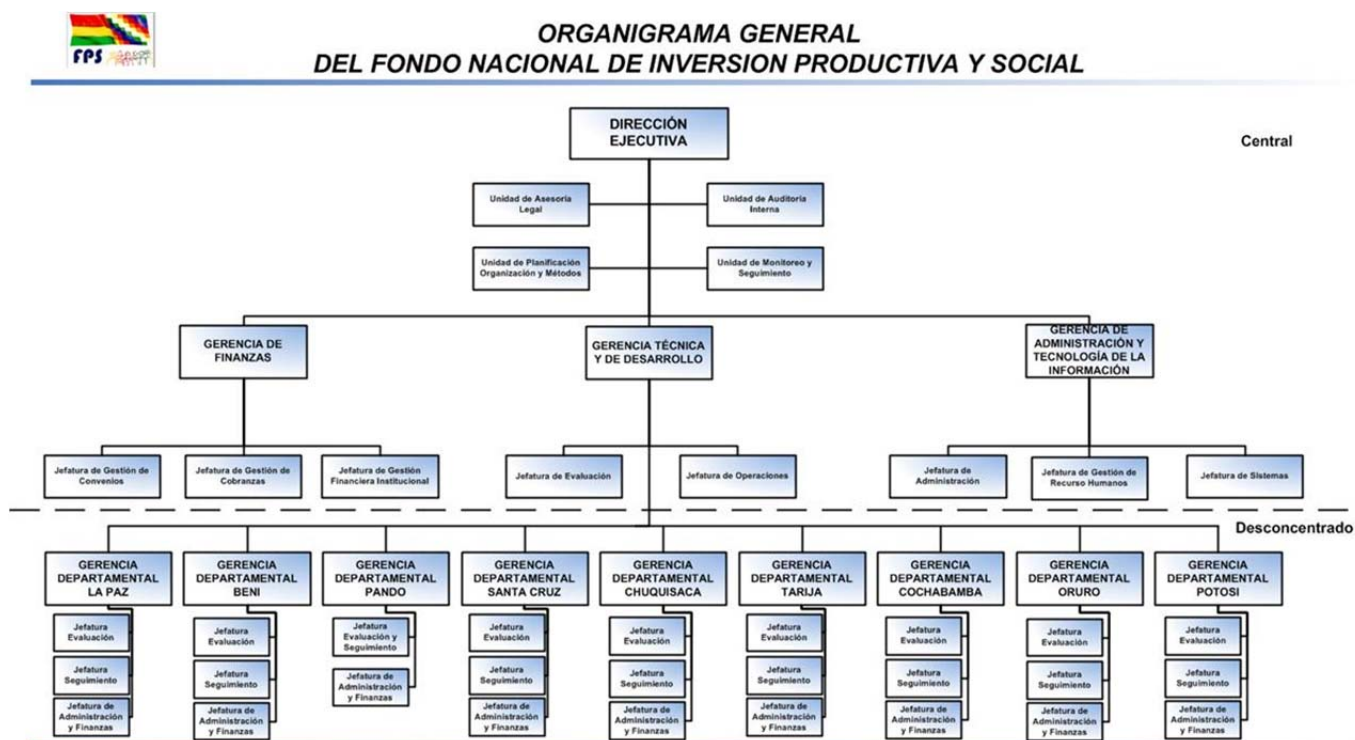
FPS

ORGANIGRAMA GENERAL
DEL FONDO NACIONAL DE INVERSION PRODUCTIVA Y SOCIAL

Central

DIRECCIÓN EJECUTIVA

Unidad de Asesoria Legal

Unidad de Auditoria Interna

Unidad de Planificación Organización y Métodos

Unidad de Monitoreo y Seguimiento

GERENCIA DE FINANZAS

GERENCIA TÉCNICA Y DE DESARROLLO

GERENCIA DE ADMINISTRACIÓN Y TECNOLOGÍA DE LA INFORMACIÓN

Jefatura de Gestión de Convenios

Jefatura de Gestión de Cobranzas

Jefatura de Gestión Financiera Institucional

Jefatura de Evaluación

Jefatura de Operaciones

Jefatura de Administración

Jefatura de Gestión de Recurso Humanos

Jefatura de Sistemas

Desconcentrado

GERENCIA DEPARTAMENTAL LA PAZ
Jefatura Evaluación
Jefatura Seguimiento
Jefatura de Administración y Finanzas

GERENCIA DEPARTAMENTAL BENI
Jefatura Evaluación
Jefatura Seguimiento
Jefatura de Administración y Finanzas

GERENCIA DEPARTAMENTAL PANDO
Jefatura Evaluación y Seguimiento
Jefatura de Administración y Finanzas

GERENCIA DEPARTAMENTAL SANTA CRUZ
Jefatura Evaluación
Jefatura Seguimiento
Jefatura de Administración y Finanzas

GERENCIA DEPARTAMENTAL CHUQUISACA
Jefatura Evaluación
Jefatura Seguimiento
Jefatura de Administración y Finanzas

GERENCIA DEPARTAMENTAL TARIJA
Jefatura Evaluación
Jefatura Seguimiento
Jefatura de Administración y Finanzas

GERENCIA DEPARTAMENTAL COCHABAMBA
Jefatura Evaluación
Jefatura Seguimiento
Jefatura de Administración y Finanzas

GERENCIA DEPARTAMENTAL ORURO
Jefatura Evaluación
Jefatura Seguimiento
Jefatura de Administración y Finanzas

GERENCIA DEPARTAMENTAL POTOSI
Jefatura Evaluación
Jefatura Seguimiento
Jefatura de Administración y Finanzas